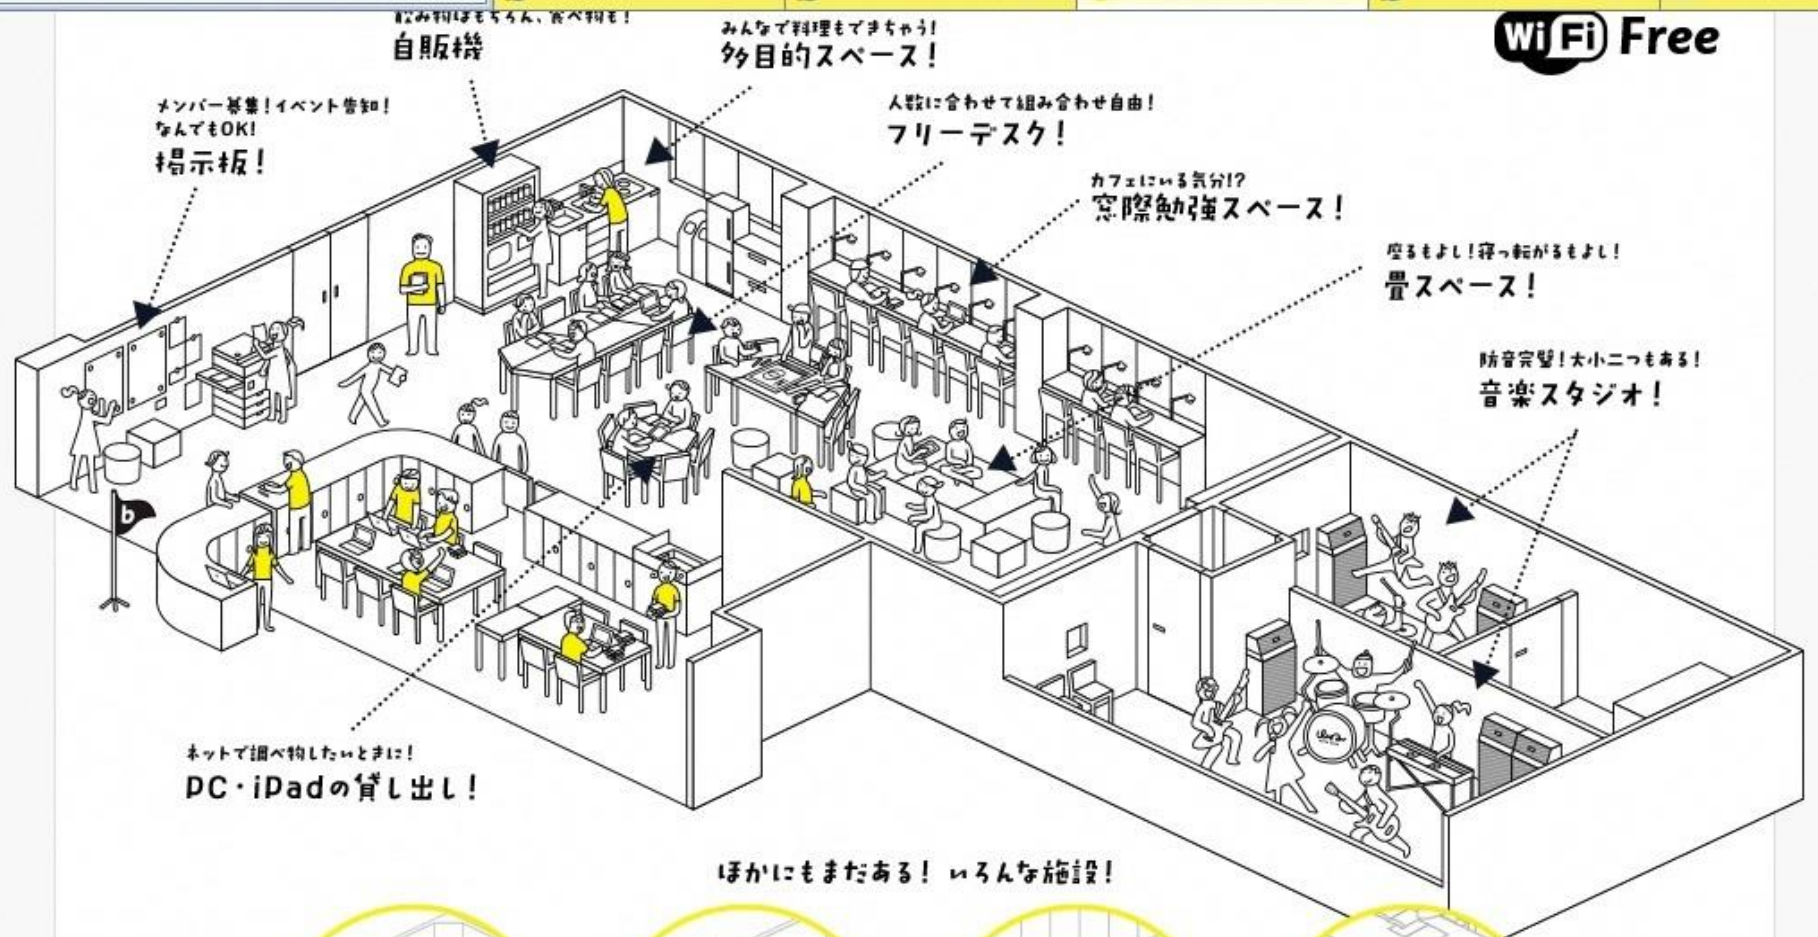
飲み物はもちろん、食べ物も!
自販機

みんなで料理もできちゃう!
多目的スペース!

WiFi Free

メンバー募集!イベント告知!
なんでもOK!
掲示板!

人数に合わせて組み合わせ自由!
フリーデスク!

カフェにいる気分!?
窓際勉強スペース!

座るもよし!寝っ転がるもよし!
畳スペース!

防音完璧!大小二つもある!
音楽スタジオ!

b

ネットで調べ物したいときに!
PC・iPadの貸し出し!

ほかにもまだある! いろんな施設!